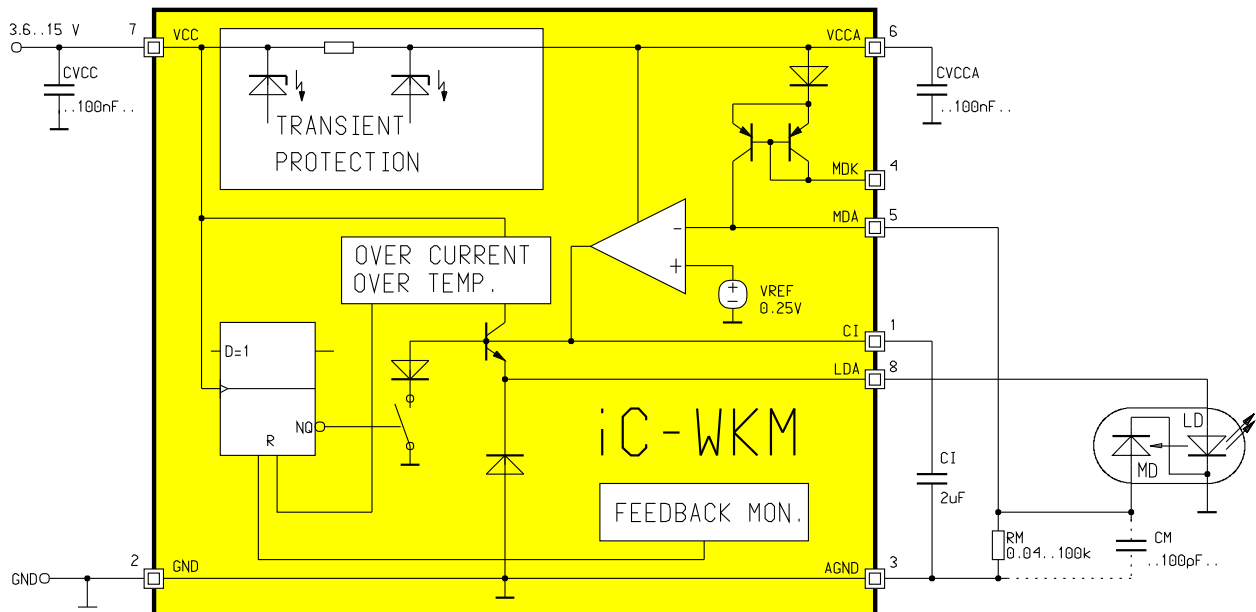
3.6..15 V
7
VCC
CVCC
..100nF..
TRANSIENT
PROTECTION
VCCA
6
CVCCA
..100nF..
MDK
4
MDA
5
OVER CURRENT
OVER TEMP.
VREF
0.25V
D=1
NQ
R
CI
1
LDA
8
iC-WKM
CI
2uF
LD
MD
FEEDBACK MON.
RM
0.04..100k
CM
..100pF..
GND
2
GND
AGND
3